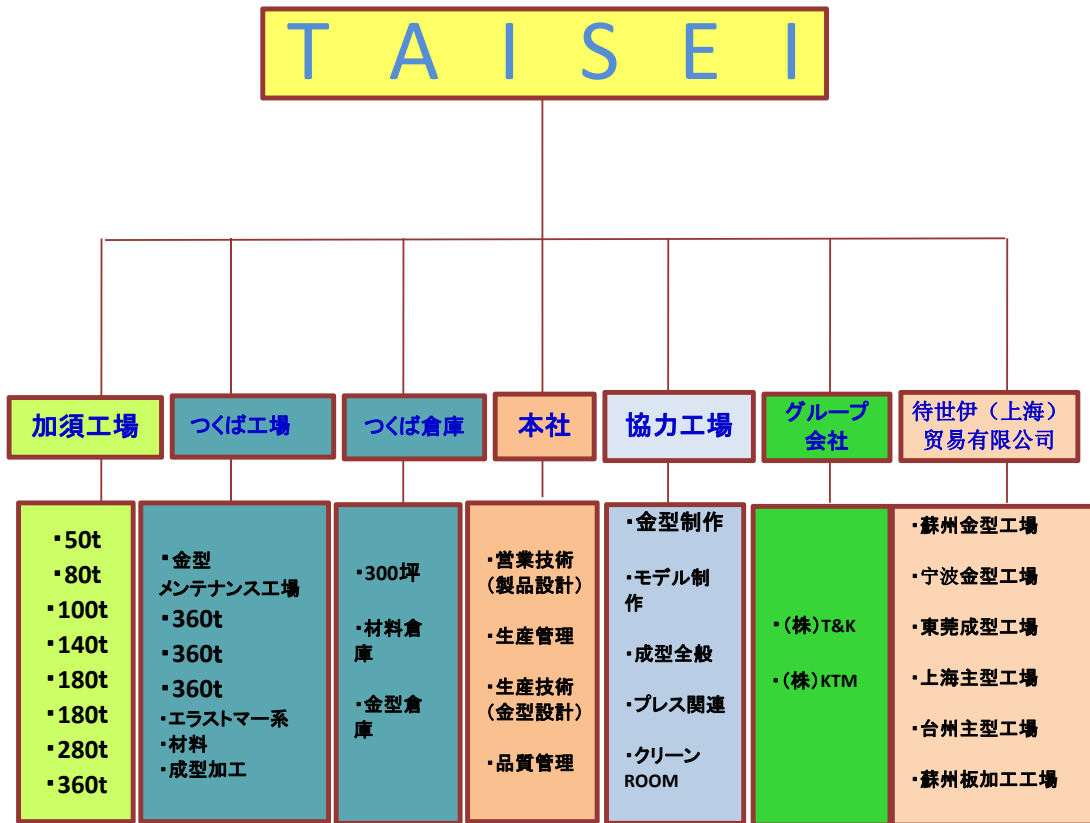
T A I S E I

加須工場

・50t
・80t
・100t
・140t
・180t
・180t
・280t
・360t

つくば工場

・金型メンテナンス工場
・360t
・360t
・360t
・エラストマー系材料
・成型加工

つくば倉庫

・300坪
・材料倉庫
・金型倉庫

本社

・営業技術（製品設計）
・生産管理
・生産技術（金型設計）
・品質管理

協力工場

・金型制作
・モデル制作
・成型全般
・プレス関連
・クリーンROOM

グループ会社

・（株）T&K
・（株）KTM

待世伊（上海）贸易有限公司

・蘇州金型工場
・宁波金型工場
・東莞成型工場
・上海主型工場
・台州主型工場
・蘇州板加工工場